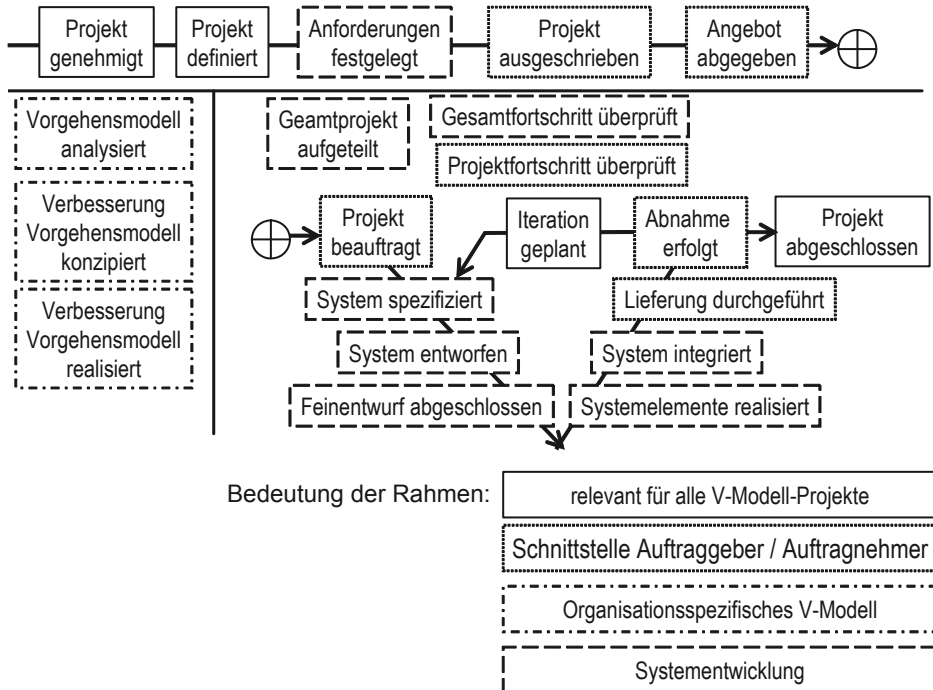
Projekt genehmigt

Projekt definiert

Anforderungen festgelegt

Projekt ausgeschrieben

Angebot abgegeben

Vorgehensmodell analysiert

Verbesserung Vorgehensmodell konzipiert

Verbesserung Vorgehensmodell realisiert

Geamtprojekt aufgeteilt

Gesamtfortschritt überprüft

Projektfortschritt überprüft

Projekt beauftragt

Iteration geplant

Abnahme erfolgt

Projekt abgeschlossen

System spezifiziert

Lieferung durchgeführt

System entworfen

System integriert

Feinentwurf abgeschlossen

Systemelemente realisiert

Bedeutung der Rahmen:

relevant für alle V-Modell-Projekte

Schnittstelle Auftraggeber / Auftragnehmer

Organisationsspezifisches V-Modell

Systementwicklung